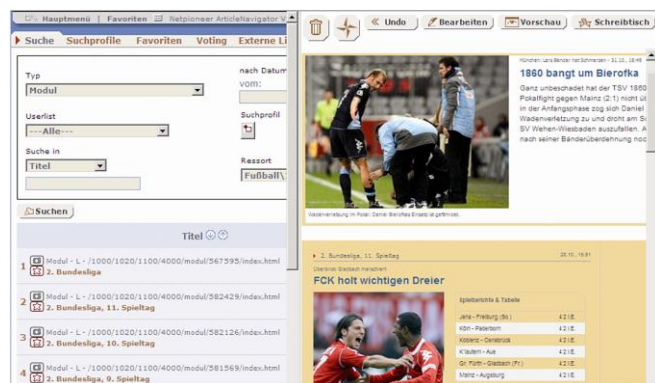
Hauptmenü | Favoriten | Netpioneer ArticleNavigator

Suche Suchprofile Favoriten Voting Externe Li

Typ
Modul

nach Datum
vom:

Userlist
---Alle---

Suchprofil

Suche in
Titel

Ressort
Fußball\

Suchen

Titel

1 Modul - L - /1000/1020/1100/4000/modul/567595/index.html
2. Bundesliga

2 Modul - L - /1000/1020/1100/4000/modul/582429/index.html
2. Bundesliga, 11. Spieltag

3 Modul - L - /1000/1020/1100/4000/modul/582126/index.html
2. Bundesliga, 10. Spieltag

4 Modul - L - /1000/1020/1100/4000/modul/581569/index.html
2. Bundesliga, 9. Spieltag

Undo | Bearbeiten | Vorschau | Schreibtisch

1860 bangt um Bierofka

Ganz unbeschadet hat der TSV 1860 ... Pokalfight gegen Mainz (2:1) nicht ü... in der Anfangsphase zog Daniel ... Wadenverletzung zu und droht am S... SV Wehen-Wiesbaden auszufallen. A... nach seiner Bänderüberdehnung noc...

2. Bundesliga, 11. Spieltag

FCK holt wichtigen Dreier

Spielberichte & Tabelle
Jena - Freiburg
Köln - Paderborn
Koblenz - Osnabrück
K'lautern - Aue
Gr. Fürth - Gladbach
Mainz - Augsburg